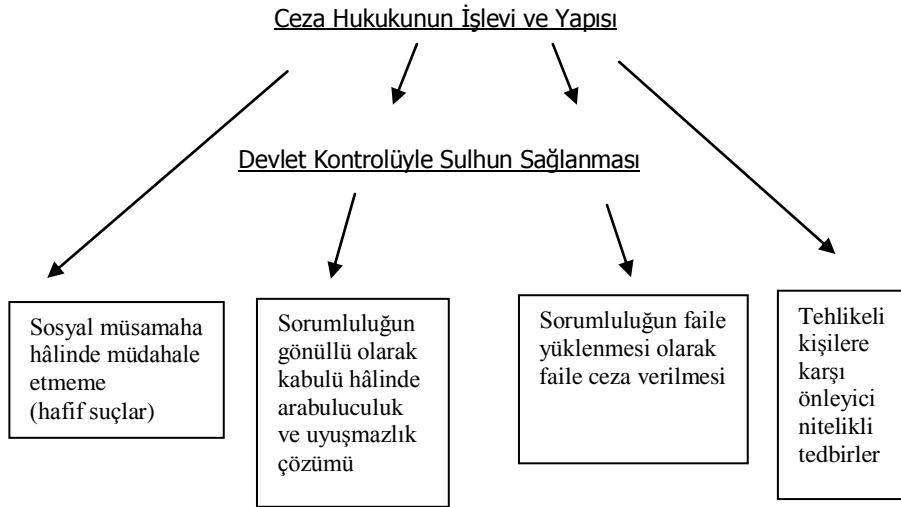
Ceza Hukukunun İşlevi ve Yapısı

Devlet Kontrolüyle Sulhun Sağlanması

Sosyal müsamaha hâlinde müdahale etmeme (hafif suçlar)

Sorumluluğun gönüllü olarak kabulü hâlinde arabuluculuk ve uyuşmazlık çözümü

Sorumluluğun faile yüklenmesi olarak faile ceza verilmesi

Tehlikeli kişilere karşı önleyici nitelikli tedbirler